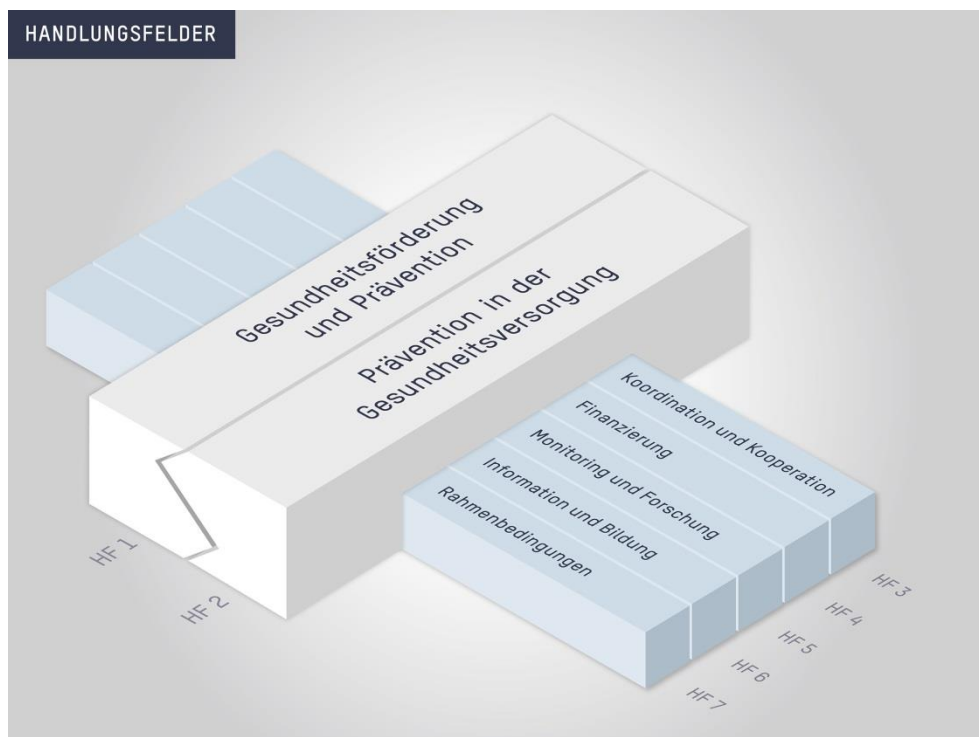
HANDLUNGSFELDER

Gesundheitsförderung und Prävention

Prävention in der Gesundheitsversorgung

HF 1

HF 2

Koordination und Kooperation

Finanzierung

Monitoring und Forschung

Information und Bildung

Rahmenbedingungen

HF 3

HF 4

HF 5

HF 6

HF 7